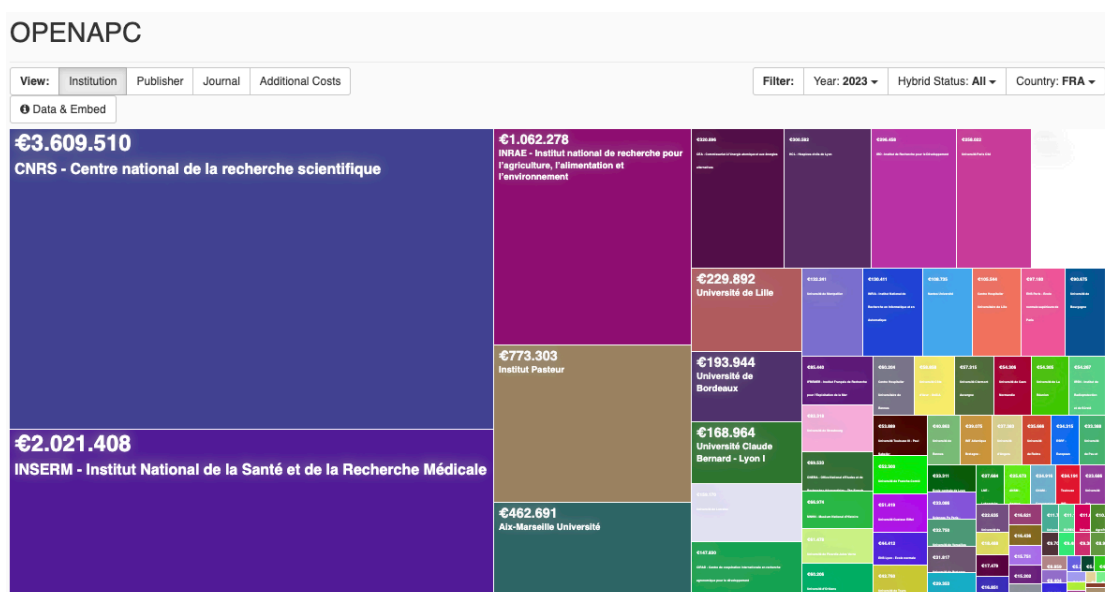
OPENAPC

View: Institution Publisher Journal Additional Costs

Filter: Year: 2023 Hybrid Status: All Country: FRA

Data & Embed

€3.609.510
CNRS - Centre national de la recherche scientifique

€2.021.408
INSERM - Institut National de la Santé et de la Recherche Médicale

€1.062.278
INRAE - Institut national de recherche pour l'agriculture, l'alimentation et l'environnement

€773.303
Institut Pasteur

€462.691
Aix-Marseille Université

€229.892
Université de Lille

€193.944
Université de Bordeaux

€168.964
Université Claude Bernard - Lyon I

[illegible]